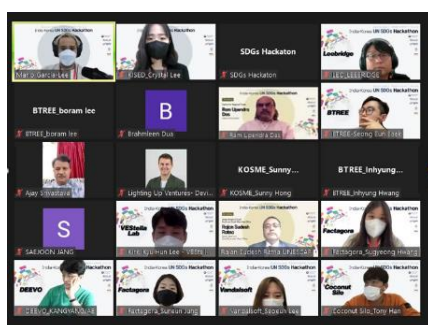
India-Korea UN SDGs Hackathon
Mario Garcia Lee
India-Korea UN SDGs Hackathon
KISED_Crystal Lee
SDGs Hackaton
SDGs Hackaton
India-Korea UN SDGs Hackathon
Leobridge
LEO_LEOBRIDGE

BTREE_boram lee
BTREE_boram lee
B
Brahmleen Das
India-Korea UN SDGs Hackathon
Ram Upendra Das
Ram Upendra Das
India-Korea UN SDGs Hackathon
BTREE_Seong Eun Kwak

Ajay S Walvale
Lighting Up Ventures- Devi...
KOSME_Sunny...
KOSME_Sunny Hong
BTREE_Inhyung...
BTREE_Inhyung Hwang

S
SAEJOON JANG
India-Korea UN SDGs Hackathon
VEStella Lab
Kim KyuHun Lee - VEStella
India-Korea UN SDGs Hackathon
Rajan Sudesh Ratna
Rajan Sudesh Ratna UNESCAP
India-Korea UN SDGs Hackathon
Factagora
Factagora_Sungyong Hwang

India-Korea UN SDGs Hackathon
DEEVO
DEEVO_KANGYANG LEE
India-Korea UN SDGs Hackathon
Factagora
Factagora_Suneun Jang
India-Korea UN SDGs Hackathon
Vandalsoft
Vandalsoft_Jaeeun Lee
India-Korea UN SDGs Hackathon
Coconut Silo
Coconut Silo_Tony Han